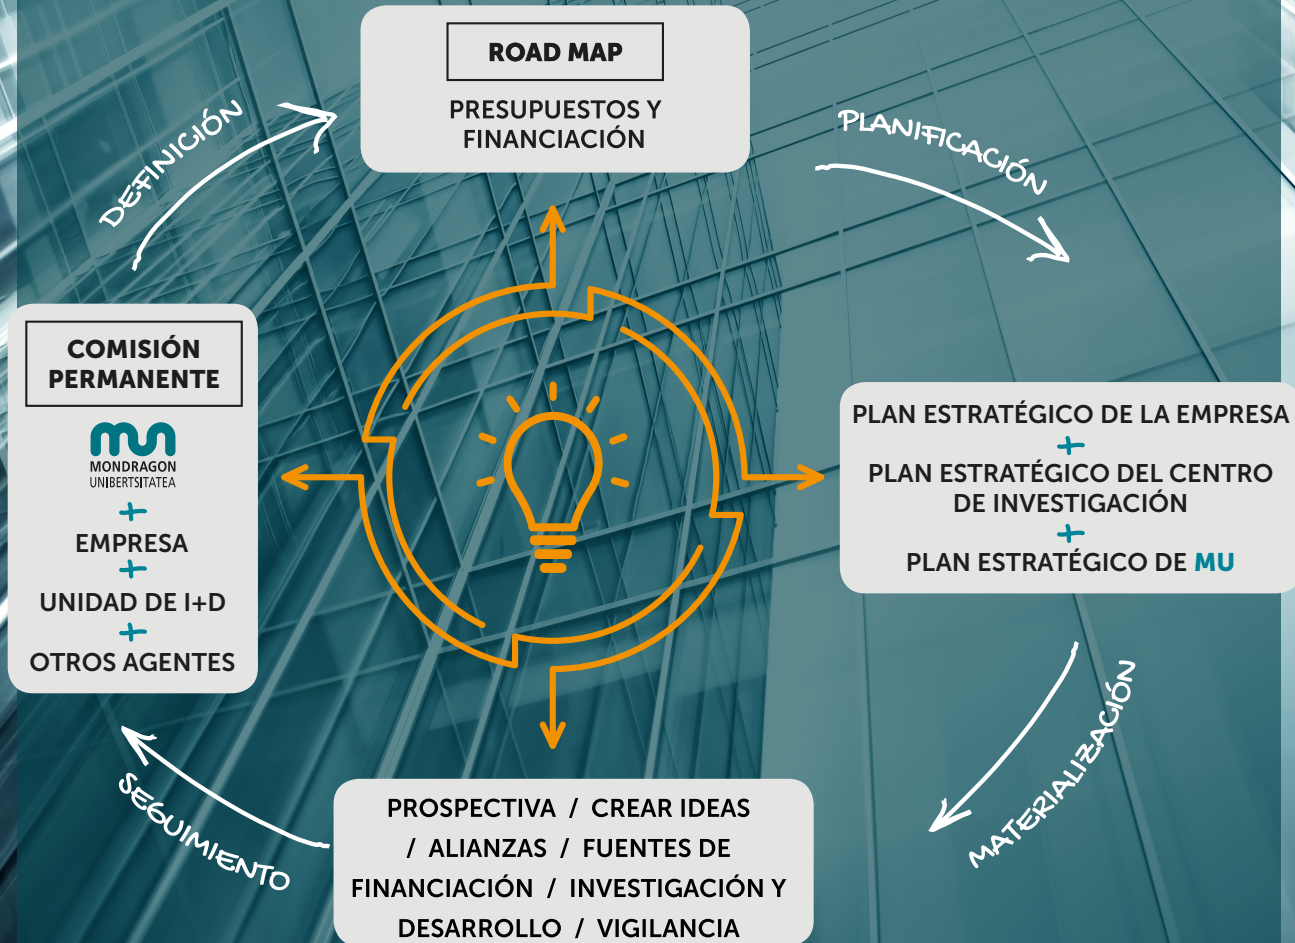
ROAD MAP

PRESUPUESTOS Y FINANCIACIÓN

DEFINICIÓN

PLANIFICACIÓN

COMISIÓN PERMANENTE

MONDRAGON UNIBERTSITATEA

+

EMPRESA

+

UNIDAD DE I+D

+

OTROS AGENTES

PLAN ESTRATÉGICO DE LA EMPRESA

+

PLAN ESTRATÉGICO DEL CENTRO DE INVESTIGACIÓN

+

PLAN ESTRATÉGICO DE MU

MATERIALIZACIÓN

SEGUIMIENTO

PROSPECTIVA / CREAR IDEAS / ALIANZAS / FUENTES DE FINANCIACIÓN / INVESTIGACIÓN Y DESARROLLO / VIGILANCIA